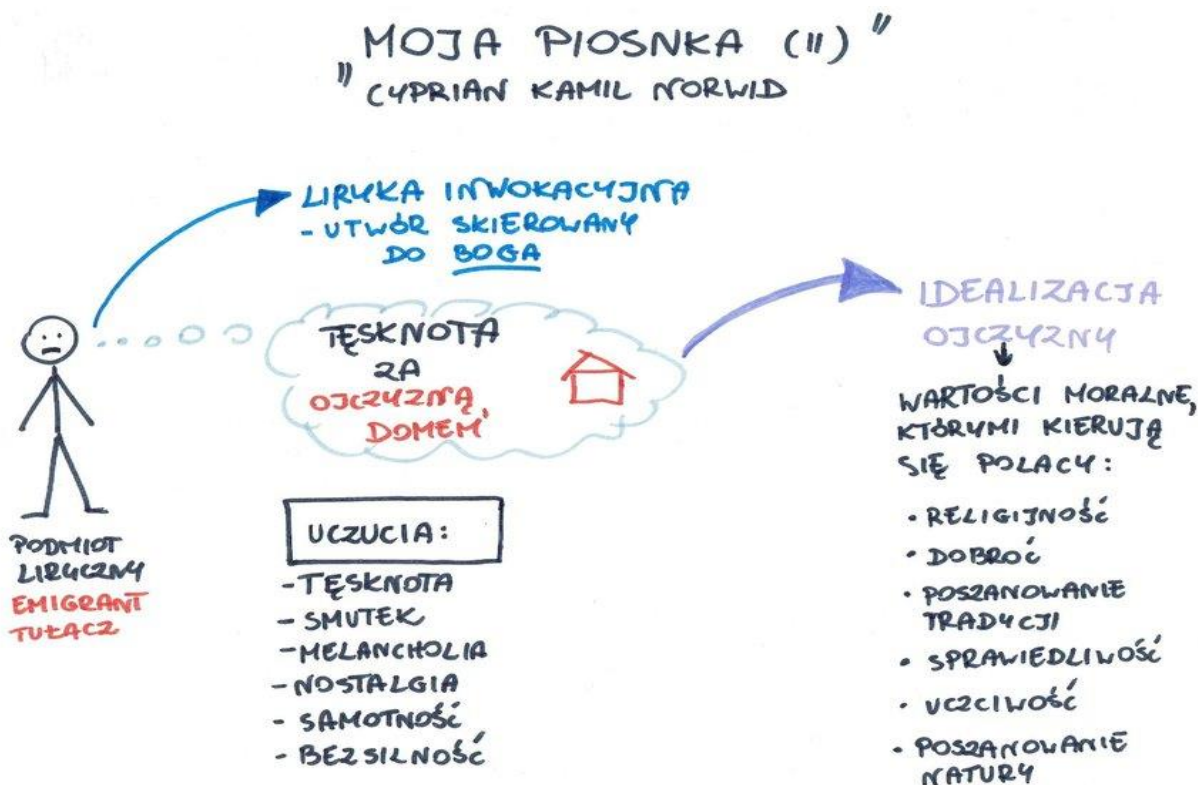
„MOJA PIOSNKA (II)”
CYPRIAN KAMIL NORWID

LIRYKA INWOKACYJNA
- UTWÓR SKIEROWANY DO BOGA

TĘSKNOTA ZA OJCZYZNĄ, DOMEM

IDEALIZACJA OJCZYZNY

WARTOŚCI MORALNE, KTÓRYMI KIERUJĄ SIĘ POLACY:
• RELIGIJNOŚĆ
• DOBROĆ
• POSZANOWANIE TRADYCJI
• SPRAWIEDLIWOŚĆ
• UCZCIWOŚĆ
• POSZANOWANIE NATURY

PODMIOT LIRYCZNY
EMIGRANT
TUŁACZ

UCZUCIA:
- TĘSKNOTA
- SMUTEK
- MELANCHOLIA
- NOSTALGIA
- SAMOTNOŚĆ
- BEZSILNOŚĆ